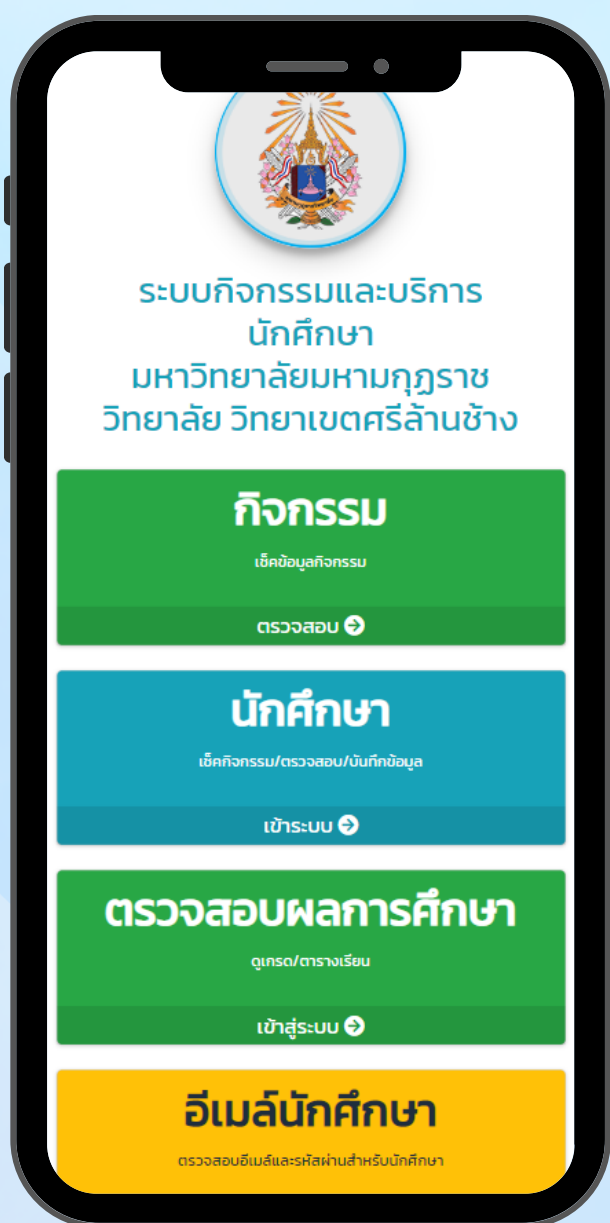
ระบบกิจกรรมและบริการ
นักศึกษา
มหาวิทยาลัยมหามกุฏราช
วิทยาลัย วิทยาเขตศรีล้านช้าง

กิจกรรม
เช็คข้อมูลกิจกรรม
ตรวจสอบ

นักศึกษา
เช็คกิจกรรม/ตรวจสอบ/บันทึกข้อมูล
เข้าระบบ

ตรวจสอบผลการศึกษา
ดูเกรด/ตารางเรียน
เข้าสู่ระบบ

อีเมล์นักศึกษา
ตรวจสอบอีเมล์และรหัสผ่านสำหรับนักศึกษา